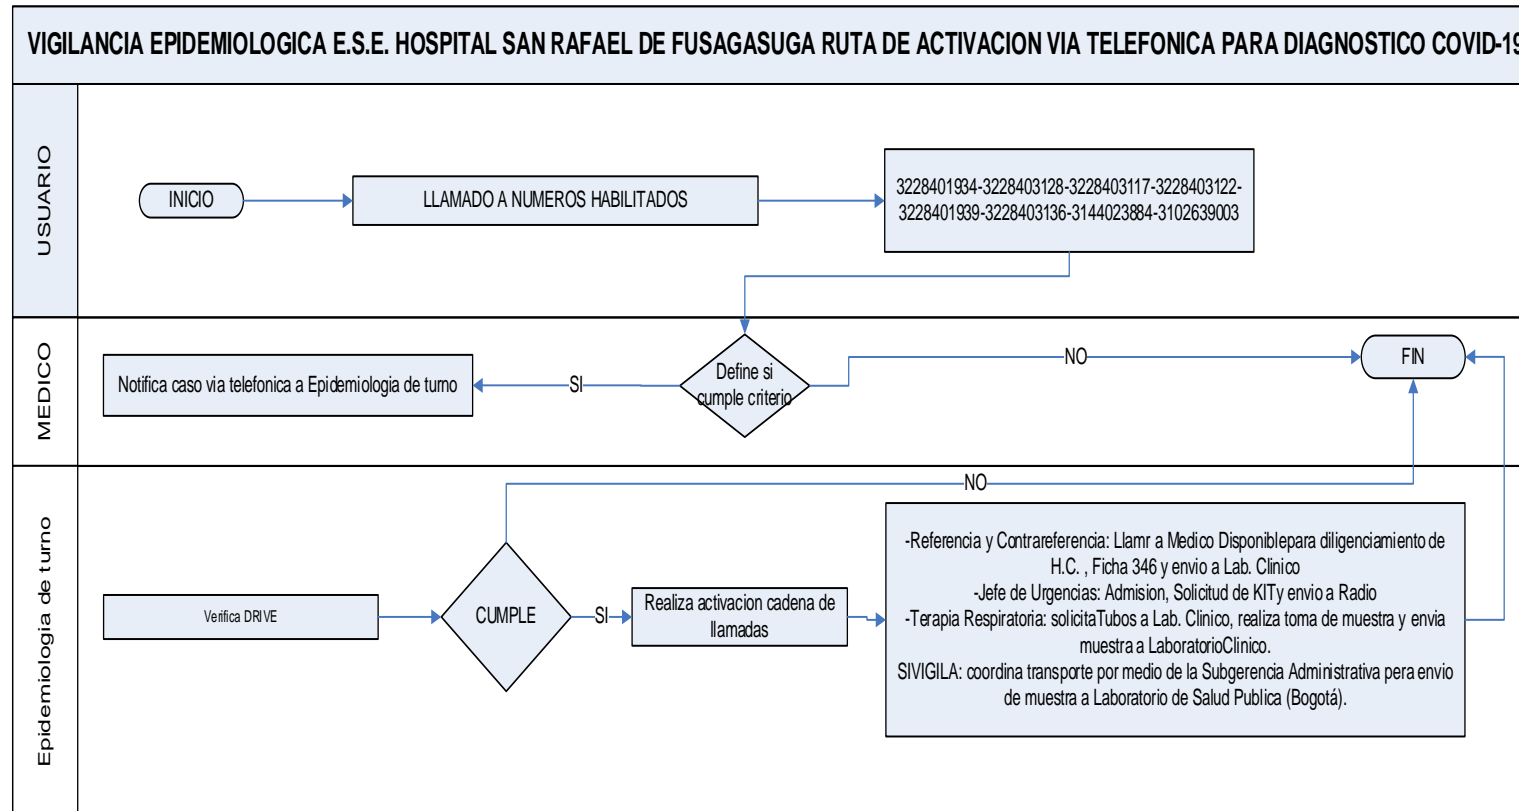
VIGILANCIA EPIDEMIOLOGICA E.S.E. HOSPITAL SAN RAFAEL DE FUSAGASUGA RUTA DE ACTIVACION VIA TELEFONICA PARA DIAGNOSTICO COVID-19

USUARIO

INICIO

LLAMADO A NUMEROS HABILITADOS

3228401934-3228403128-3228403117-3228403122-3228401939-3228403136-3144023884-3102639003

MEDICO

Notifica caso via telefonica a Epidemiologia de turno

SI

Define si cumple criterio

NO

FIN

Epidemiologia de turno

NO

Verifica DRIVE

CUMPLE

SI

Realiza activacion cadena de llamadas

-Referencia y Contrareferencia: Llamr a Medico Disponiblepara diligenciamiento de H.C. , Ficha 346 y envio a Lab. Clinico
-Jefe de Urgencias: Admision, Solicitud de KITy envio a Radio
-Terapia Respiratoria: solicitaTubos a Lab. Clinico, realiza toma de muestra y envia muestra a LaboratorioClinico.
SIVIGILA: coordina transporte por medio de la Subgerencia Administrativa pera envio de muestra a Laboratorio de Salud Publica (Bogotá).